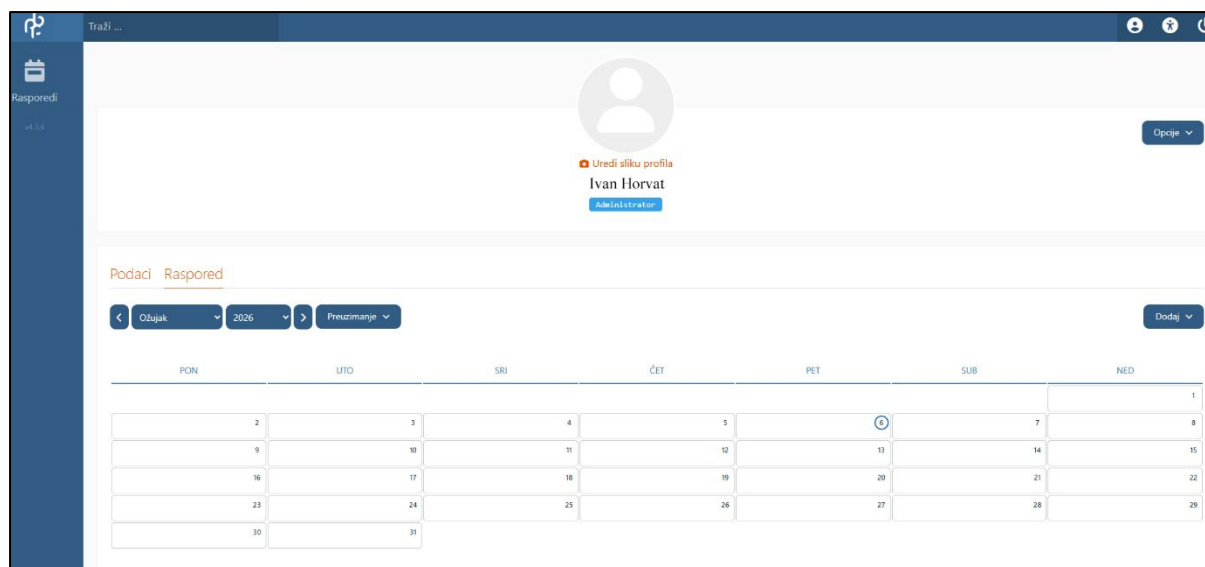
Traži ...

Rasporedi

v4.3.4

Uredi sliku profila

Ivan Horvat

Administrator

Opcije

Podaci Raspored

Ožujak 2026 Preuzimanje

Dodaj

| PON | UTO | SRI | ČET | PET | SUB | NED |
|---|---|---|---|---|---|---|
| | | | | | | 1 |
| 2 | 3 | 4 | 5 | 6 | 7 | 8 |
| 9 | 10 | 11 | 12 | 13 | 14 | 15 |
| 16 | 17 | 18 | 19 | 20 | 21 | 22 |
| 23 | 24 | 25 | 26 | 27 | 28 | 29 |
| 30 | 31 | | | | | |